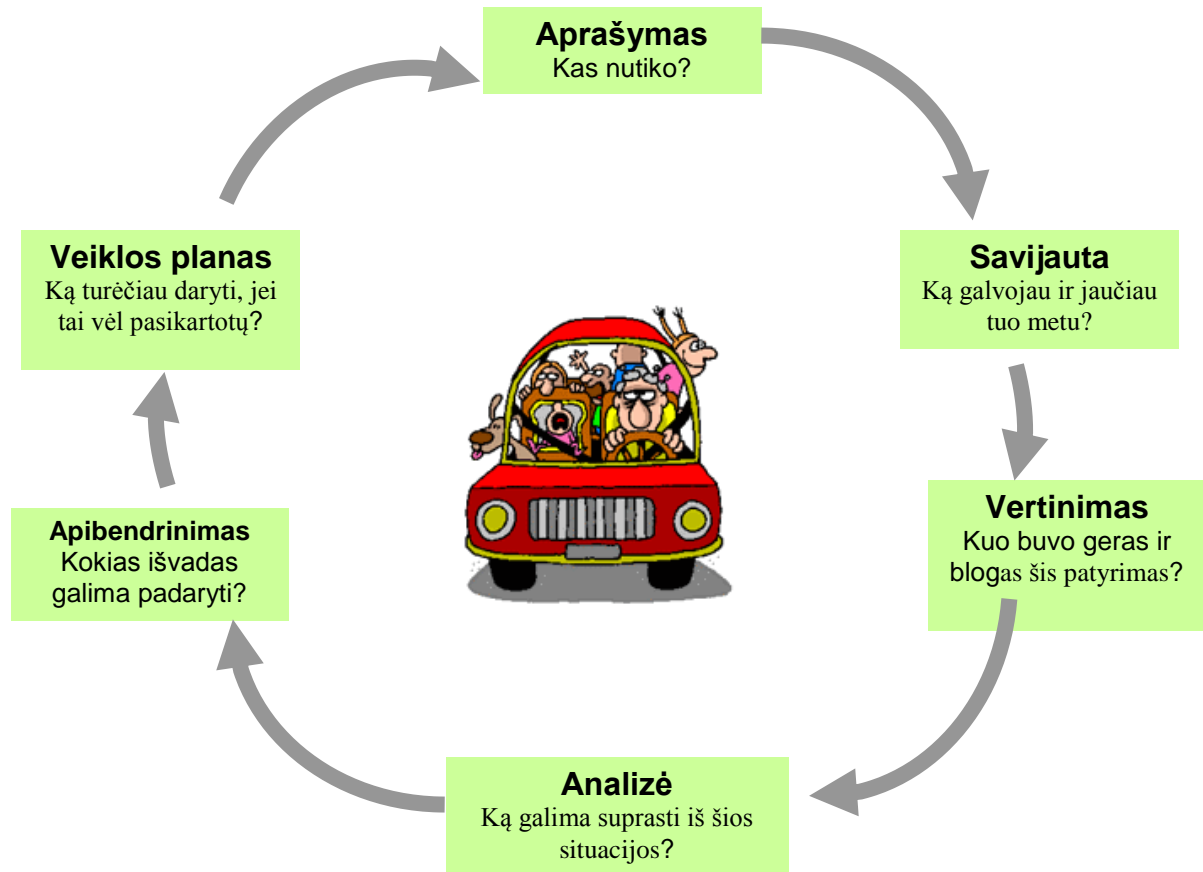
Aprašymas
Kas nutiko?

Savijauta
Ką galvojau ir jaučiau tuo metu?

Vertinimas
Kuo buvo geras ir blogas šis patyrimas?

Analizė
Ką galima suprasti iš šios situacijos?

Apibendrinimas
Kokias išvadas galima padaryti?

Veiklos planas
Ką turėčiau daryti, jei tai vėl pasikartotų?